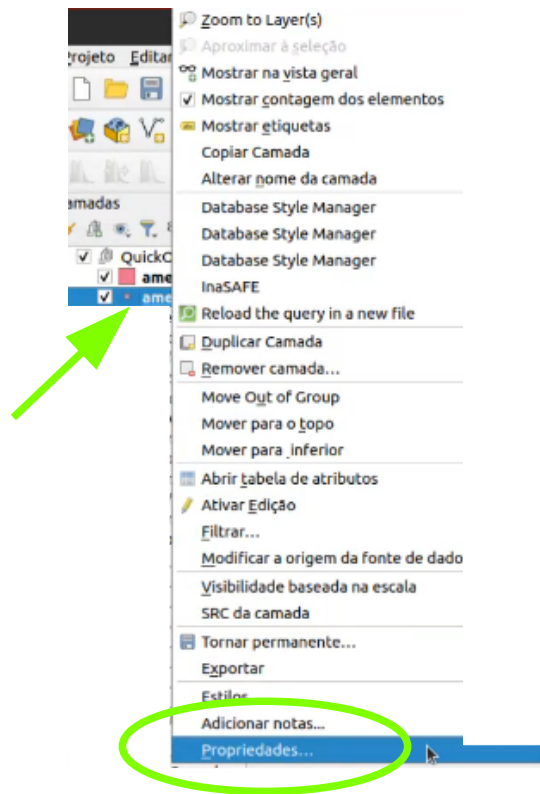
Projeto Editar
amadas
QuickO
ame
ame

Zoom to Layer(s)
Aproximar à seleção
Mostrar na vista geral
Mostrar contagem dos elementos
Mostrar etiquetas
Copiar Camada
Alterar nome da camada
Database Style Manager
Database Style Manager
Database Style Manager
InaSAFE
Reload the query in a new file
Duplicar Camada
Remover camada...
Move Out of Group
Mover para o topo
Mover para inferior
Abrir tabela de atributos
Ativar Edição
Filtrar...
Modificar a origem da fonte de dado
Visibilidade baseada na escala
SRC da camada
Tornar permanente...
Exportar
Estilos
Adicionar notas...
Propriedades...